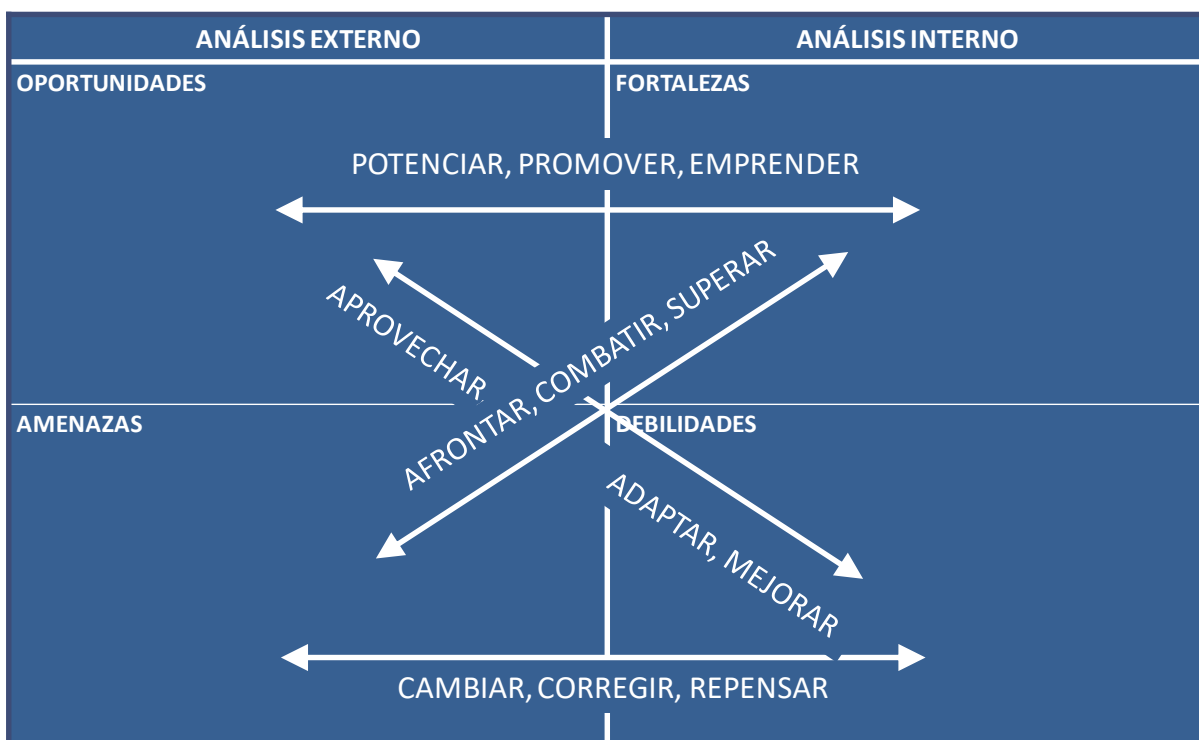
ANÁLISIS EXTERNO

ANÁLISIS INTERNO

OPORTUNIDADES

FORTALEZAS

POTENCIAR, PROMOVER, EMPRENDER

APROVECHAR

AFRONTAR, COMBATIR, SUPERAR

AMENAZAS

DEBILIDADES

ADAPTAR, MEJORAR

CAMBIAR, CORREGIR, REPENSAR